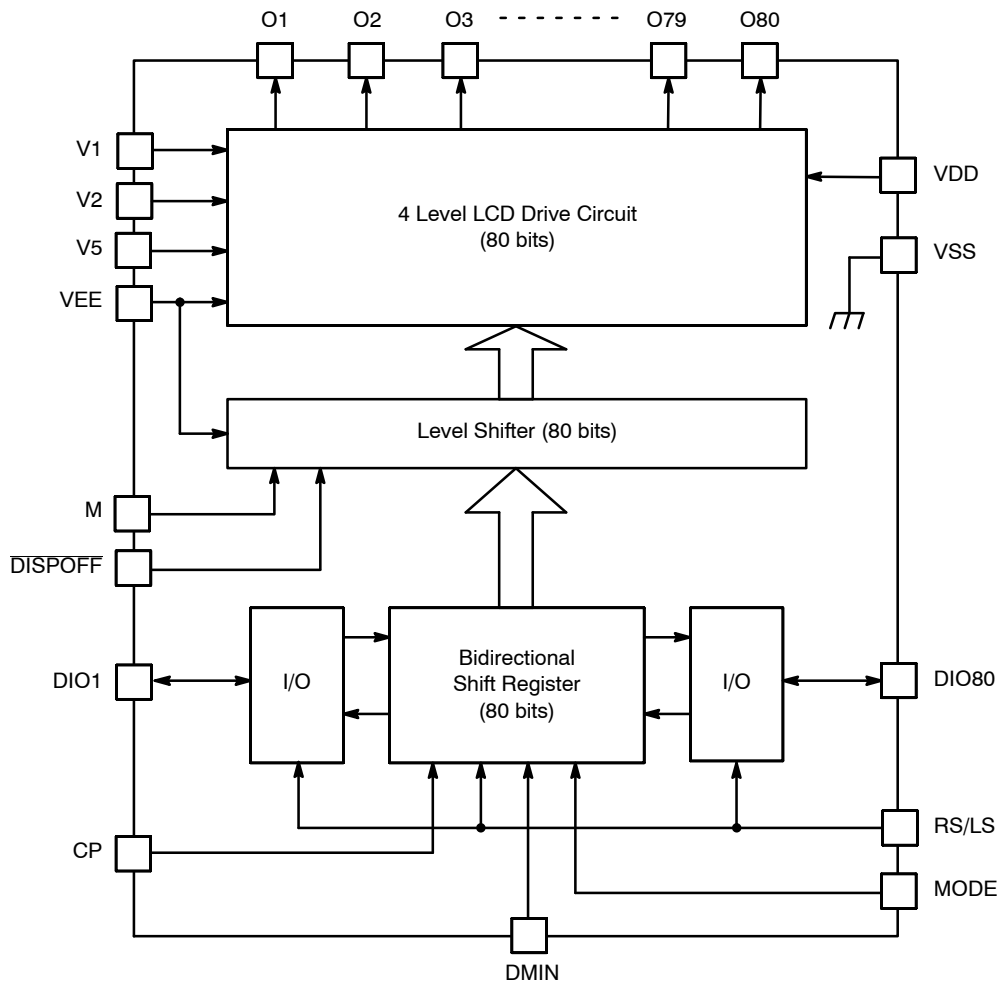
O1 O2 O3 - - - - - - - O79 O80

V1
V2
V5
VEE

4 Level LCD Drive Circuit
(80 bits)

VDD
VSS

Level Shifter (80 bits)

M
$\overline{\text{DISPOFF}}$

DIO1

I/O

Bidirectional
Shift Register
(80 bits)

I/O

DIO80

CP

RS/LS
MODE

DMIN